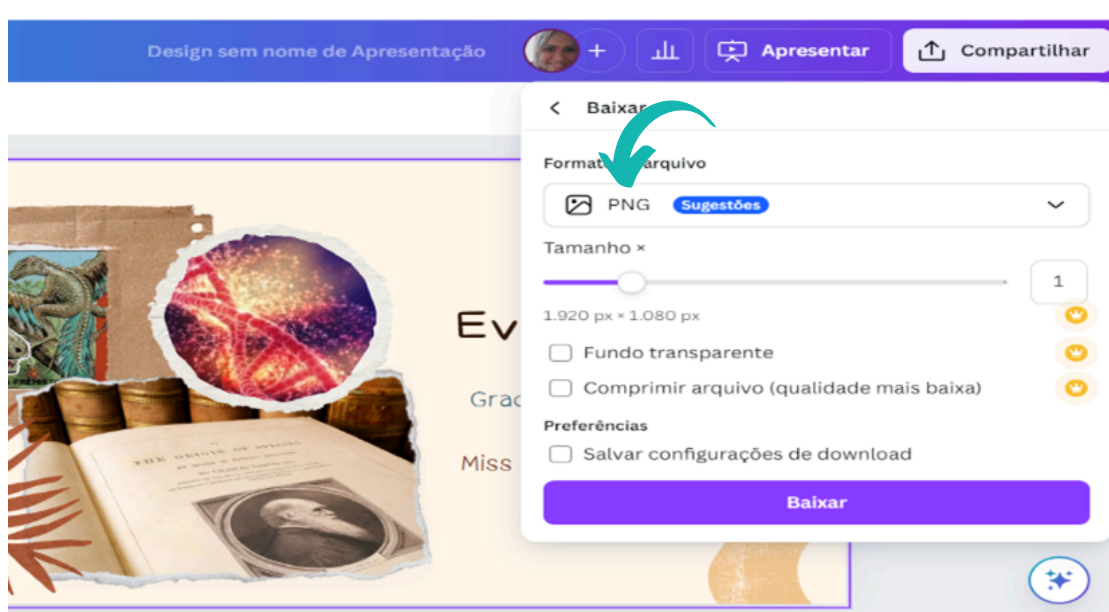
Design sem nome de Apresentação

+

Apresentar

Compartilhar

Baixar

Format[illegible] arquivo

PNG Sugestões

Tamanho ×

1

1.920 px × 1.080 px

Fundo transparente

Comprimir arquivo (qualidade mais baixa)

Preferências

Salvar configurações de download

Baixar

Ev

Grac

Miss

THE ORIGIN OF SPECIES